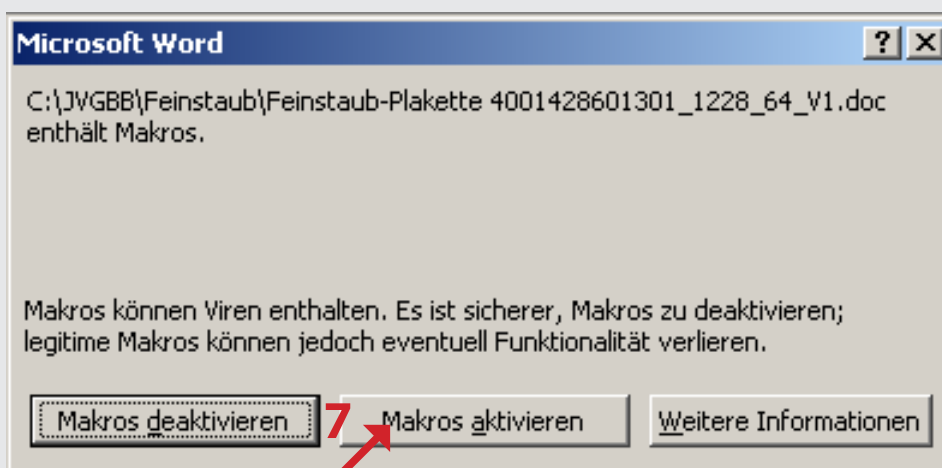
Microsoft Word

?

X

C:\JVGBB\Feinstaub\Feinstaub-Plakette 4001428601301_1228_64_V1.doc enthält Makros.

Makros können Viren enthalten. Es ist sicherer, Makros zu deaktivieren; legitime Makros können jedoch eventuell Funktionalität verlieren.

Makros deaktivieren

7

Makros aktivieren

Weitere Informationen